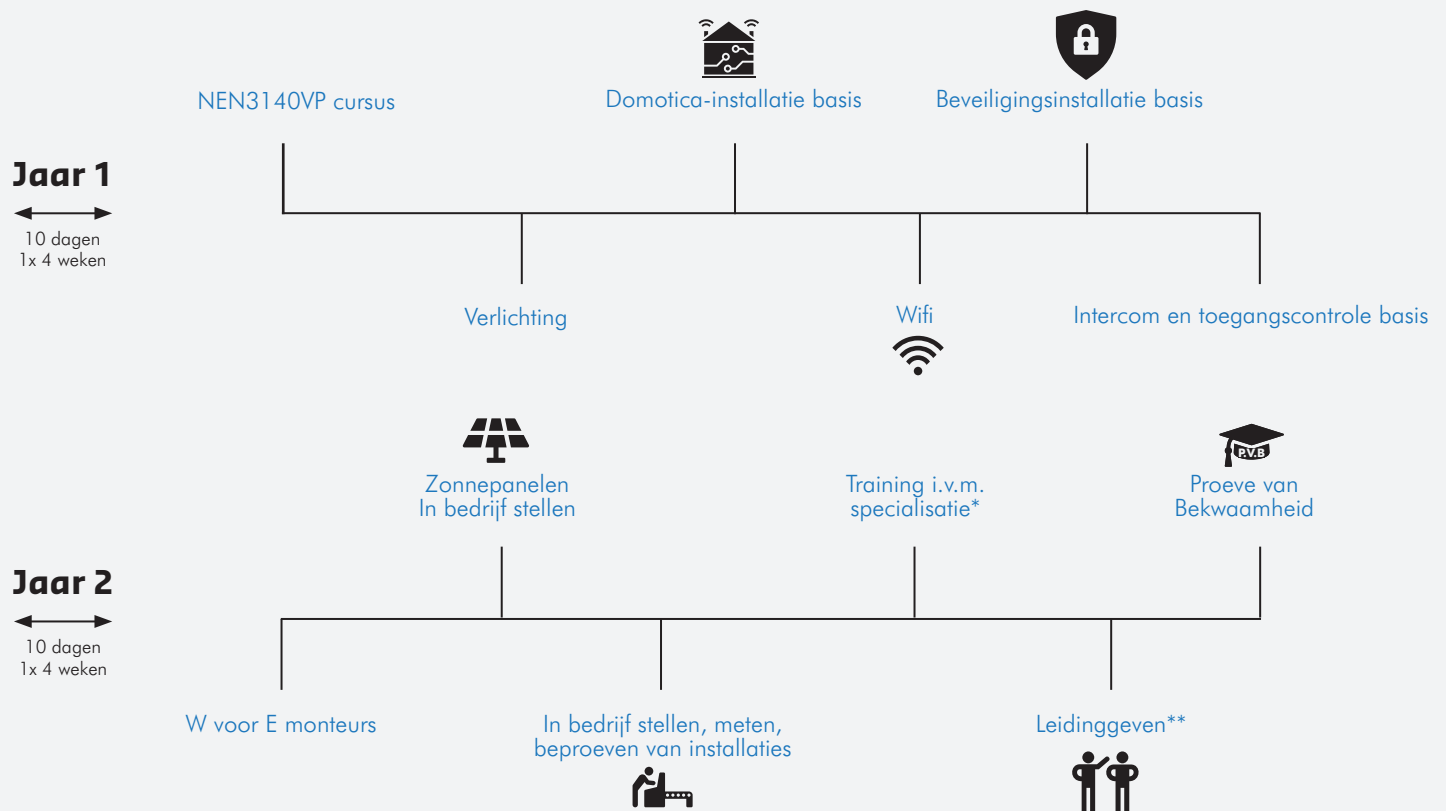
NEN3140VP cursus

Domotica-installatie basis

Beveiligingsinstallatie basis

Jaar 1

10 dagen
1x 4 weken

Verlichting

Wifi

Intercom en toegangscontrole basis

Zonnepanelen
In bedrijf stellen

Training i.v.m.
specialisatie*

P.V.B

Proeve van
Bekwaamheid

Jaar 2

10 dagen
1x 4 weken

W voor E monteurs

In bedrijf stellen, meten,
beproeven van installaties

Leidinggeven**